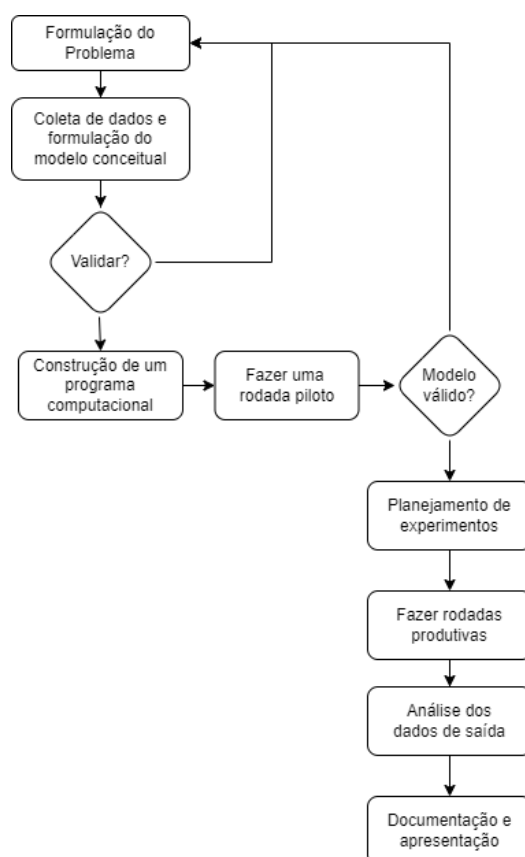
Formulação do Problema

Coleta de dados e formulação do modelo conceitual

Validar?

Construção de um programa computacional

Fazer uma rodada piloto

Modelo válido?

Planejamento de experimentos

Fazer rodadas produtivas

Análise dos dados de saída

Documentação e apresentação